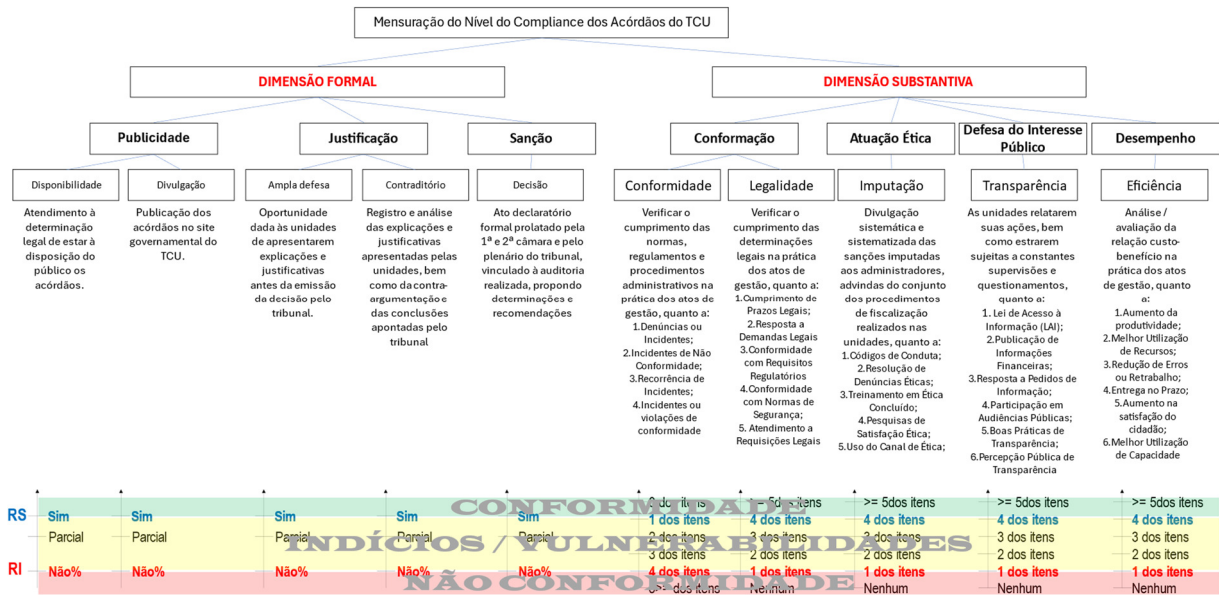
Mensuração do Nível do Compliance dos Acórdãos do TCU

DIMENSÃO FORMAL

DIMENSÃO SUBSTANTIVA

Publicidade

Justificação

Sanção

Conformação

Atuação Ética

Defesa do Interesse Público

Desempenho

Disponibilidade

Atendimento à determinação legal de estar à disposição do público os acórdãos.

Divulgação

Publicação dos acórdãos no site governamental do TCU.

Ampla defesa

Oportunidade dada às unidades de apresentarem explicações e justificativas antes da emissão da decisão pelo tribunal.

Contraditório

Registro e análise das explicações e justificativas apresentadas pelas unidades, bem como da contra-argumentação e das conclusões apontadas pelo tribunal

Decisão

Ato declaratório formal prolatado pela 1ª e 2ª câmara e pelo plenário do tribunal, vinculado à auditoria realizada, propondo determinações e recomendações

Conformidade

Verificar o cumprimento das normas, regulamentos e procedimentos administrativos na prática dos atos de gestão, quanto a:
1.Denúncias ou Incidentes;
2.Incidentes de Não Conformidade;
3.Recorrência de Incidentes;
4.Incidentes ou violações de conformidade

Legalidade

Verificar o cumprimento das determinações legais na prática dos atos de gestão, quanto a:
1.Cumprimento de Prazos Legais;
2.Resposta a Demandas Legais
3.Conformidade com Requisitos Regulatórios
4.Conformidade com Normas de Segurança;
5. Atendimento a Requisições Legais

Imputação

Divulgação sistemática e sistematizada das sanções imputadas aos administradores, advindas do conjunto dos procedimentos de fiscalização realizados nas unidades, quanto a:
1.Códigos de Conduta;
2.Resolução de Denúncias Éticas;
3.Treinamento em Ética Concluído;
4.Pesquisas de Satisfação Ética;
5.Uso do Canal de Ética;

Transparência

As unidades relatarem suas ações, bem como estrarem sujeitas a constantes supervisões e questionamentos, quanto a:
1. Lei de Acesso à Informação (LAI);
2.Publicação de Informações Financeiras;
3.Resposta a Pedidos de Informação;
4.Participação em Audiências Públicas;
5.Boas Práticas de Transparência;
6.Percepção Pública de Transparência

Eficiência

Análise / avaliação da relação custo-benefício na prática dos atos de gestão, quanto a:
1.Aumento da produtividade;
2.Melhor Utilização de Recursos;
3.Redução de Erros ou Retrabalho;
4.Entrega no Prazo;
5.Aumento na satisfação do cidadão;
6.Melhor Utilização de Capacidade

CONFORMIDADE
INDÍCIOS / VULNERABILIDADES
NÃO CONFORMIDADE

RS

RI

| Sim | Sim | Sim | Sim | Sim | 0 dos itens | >= 5dos itens | >= 5dos itens | >= 5dos itens | >= 5dos itens |
|---|---|---|---|---|---|---|---|---|---|
| | | | | | 1 dos itens | 4 dos itens | 4 dos itens | 4 dos itens | 4 dos itens |
| Parcial | Parcial | Parcial | Parcial | Parcial | 2 dos itens | 3 dos itens | 3 dos itens | 3 dos itens | 3 dos itens |
| | | | | | 3 dos itens | 2 dos itens | 2 dos itens | 2 dos itens | 2 dos itens |
| Não% | Não% | Não% | Não% | Não% | 4 dos itens | 1 dos itens | 1 dos itens | 1 dos itens | 1 dos itens |
| | | | | | >= dos itens | Nenhum | Nenhum | Nenhum | Nenhum |